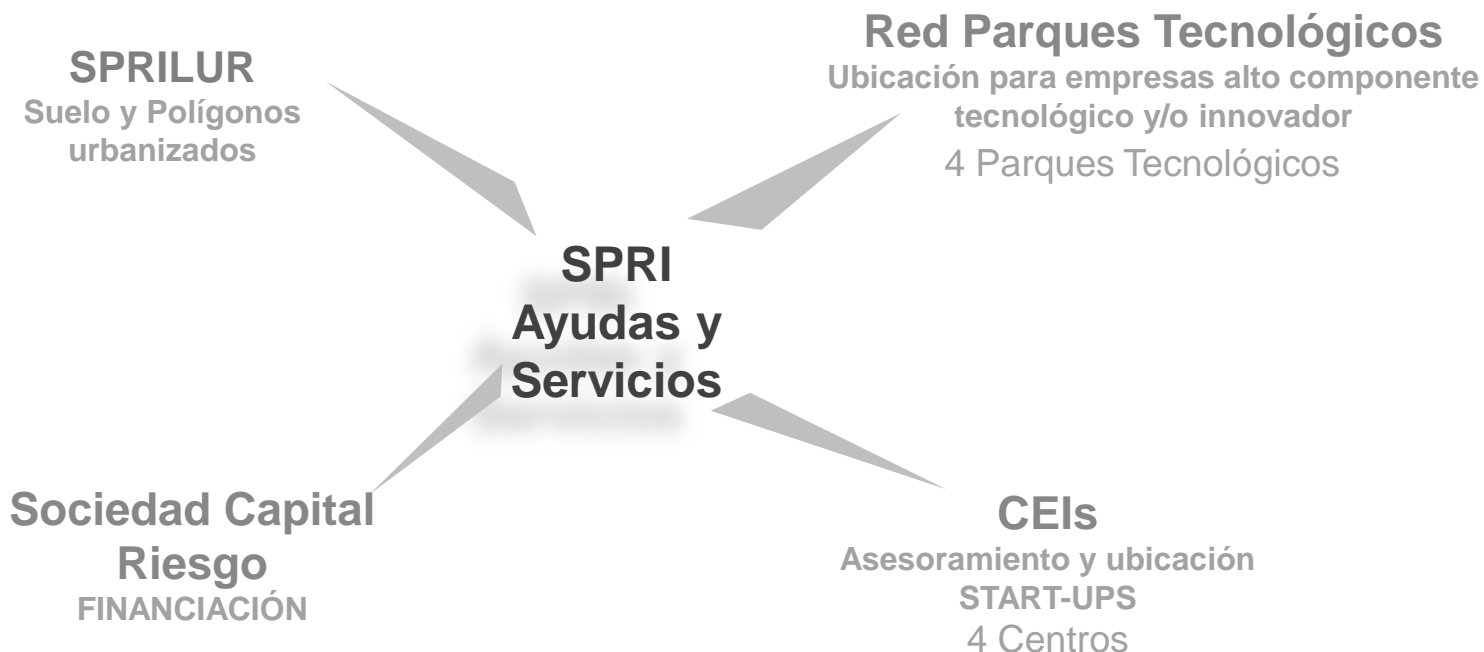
SPRILUR
Suelo y Polígonos urbanizados

Red Parques Tecnológicos
Ubicación para empresas alto componente tecnológico y/o innovador
4 Parques Tecnológicos

SPRI
Ayudas y Servicios

Sociedad Capital Riesgo
FINANCIACIÓN

CEIs
Asesoramiento y ubicación
START-UPS
4 Centros